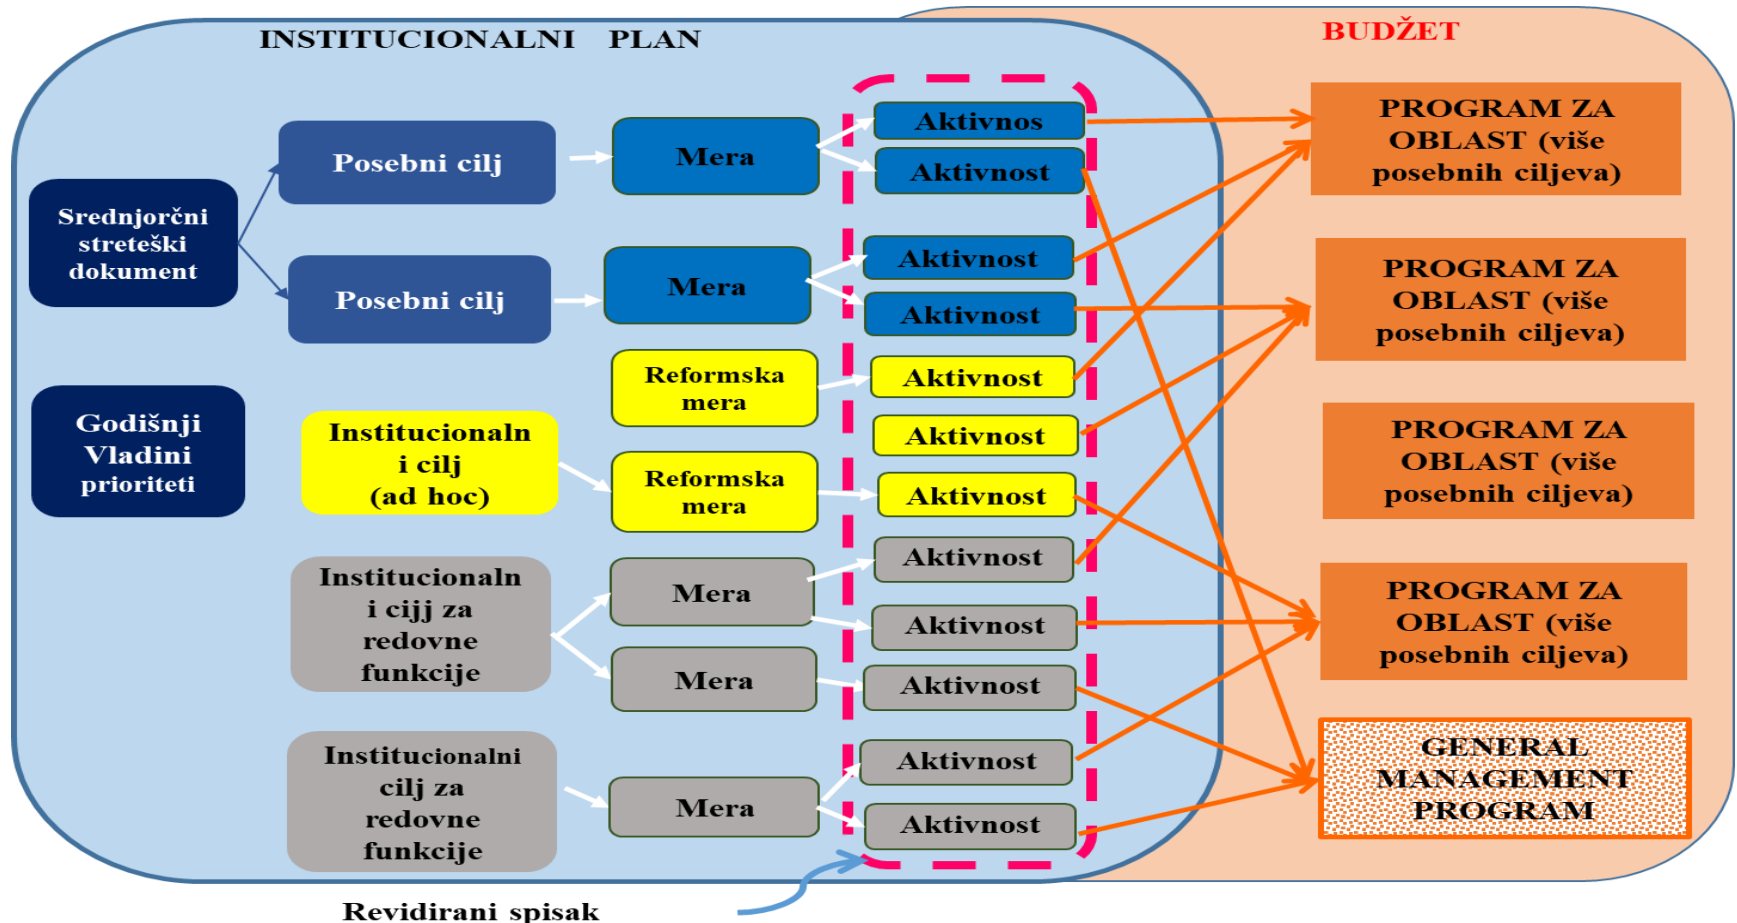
INSTITUCIONALNI PLAN

BUDŽET

Srednjoročni streteški dokument

Posebni cilj

Posebni cilj

Mera

Mera

Aktivnos

Aktivnost

Aktivnost

Aktivnost

Godišnji Vladini prioriteti

Institucionaln i cilj (ad hoc)

Reformska mera

Reformska mera

Aktivnost

Aktivnost

Aktivnost

Institucionaln i cijj za redovne funkcije

Mera

Mera

Aktivnost

Aktivnost

Aktivnost

Institucionalni cilj za redovne funkcije

Mera

Aktivnost

Aktivnost

PROGRAM ZA OBLAST (više posebnih ciljeva)

PROGRAM ZA OBLAST (više posebnih ciljeva)

PROGRAM ZA OBLAST (više posebnih ciljeva)

PROGRAM ZA OBLAST (više posebnih ciljeva)

GENERAL MANAGEMENT PROGRAM

Revidirani spisak